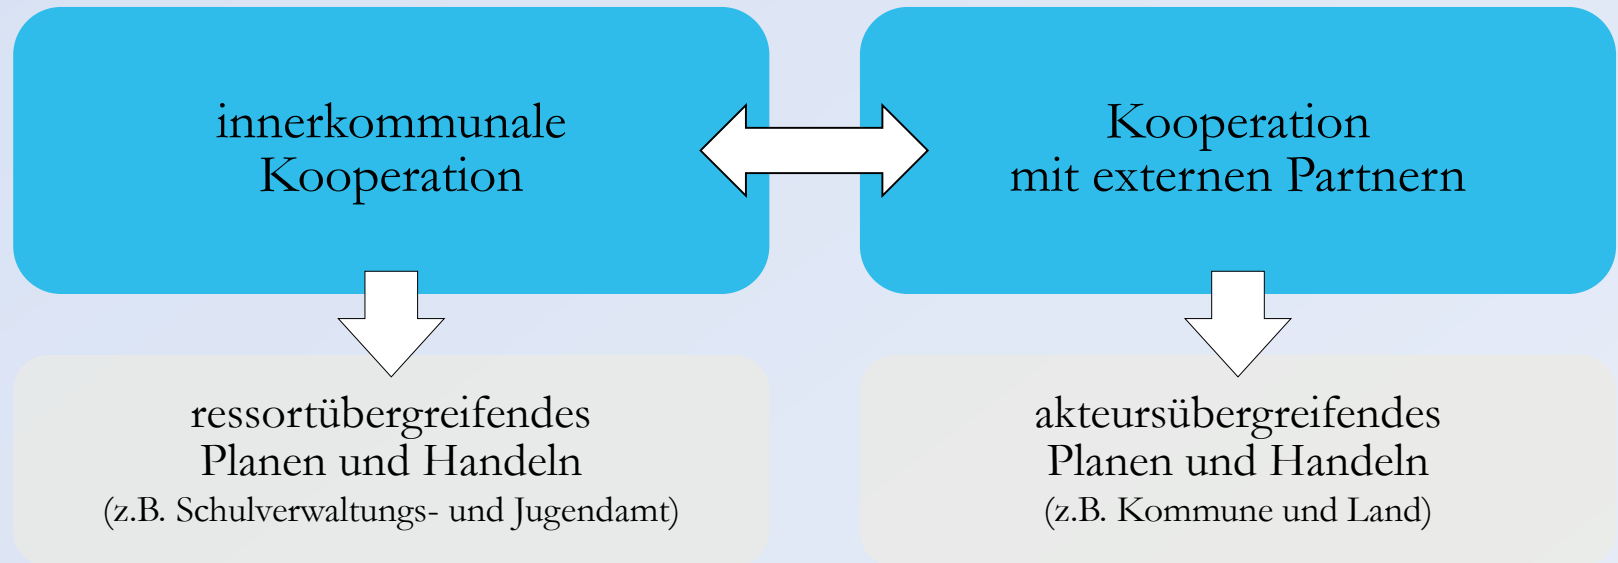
innerkommunale Kooperation

Kooperation mit externen Partnern

ressortübergreifendes Planen und Handeln
(z.B. Schulverwaltungs- und Jugendamt)

akteursübergreifendes Planen und Handeln
(z.B. Kommune und Land)